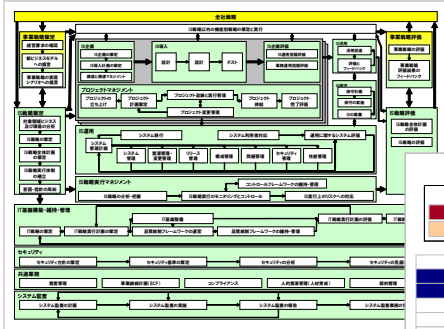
全社戦略

IS戦略に沿った戦略的戦略の策定と実行

事業戦略策定

経営要求の確認

新ビジネスモデルへの提言

事業戦略の策定とシナリオの展開

IS戦略策定

対象領域のシステム化の検証と立案

IS戦略の策定

IS戦略実行計画の策定

IS戦略の承認

業務・組織の再編

IS企画

IS化計画の策定

IS導入計画の策定

調達と調達マネジメント

IS導入

設計

設計

テスト

IS活用評価

IS活用性の検証

業務成果の評価

IS評価

評価とフィードバック

事業戦略評価

事業戦略の評価

事業戦略評価結果のフィードバック

IS戦略評価

IS戦略全体の評価

プロジェクトマネジメント

プロジェクトの立ち上げ

プロジェクト計画策定

プロジェクト遂行と管理

プロジェクト終結

プロジェクト完了評価

プロジェクト変更管理

IS運用

システム移行

システム利用者対応

運用に関するシステム評価

システム管理計画

サービス管理

変更管理

リリース管理

構成管理

問題管理

セキュリティ管理

性能管理

IS戦略実行マネジメント

コントロール・フレームワークの維持・管理

IS戦略実行のモニタリングとコントロール

IS戦略の分析・把握

IS実行上のリスクへの対応

IT基盤構築・維持・管理

IT戦略管理

IT戦略の策定

IT戦略実行計画の策定

品質統制フレームワークの運営

品質統制フレームワークの維持・管理

IT戦略実行計画の評価

セキュリティ

セキュリティ方針の策定

セキュリティ基準の策定

セキュリティの分析

セキュリティの見直

共通業務

資産管理

事業継続計画(BCP)

コンプライアンス

人的資源管理(人材育成)

契約管理

システム監査

システム監査の計画

システム監査の実施

システム監査の報告

システム監査の評価